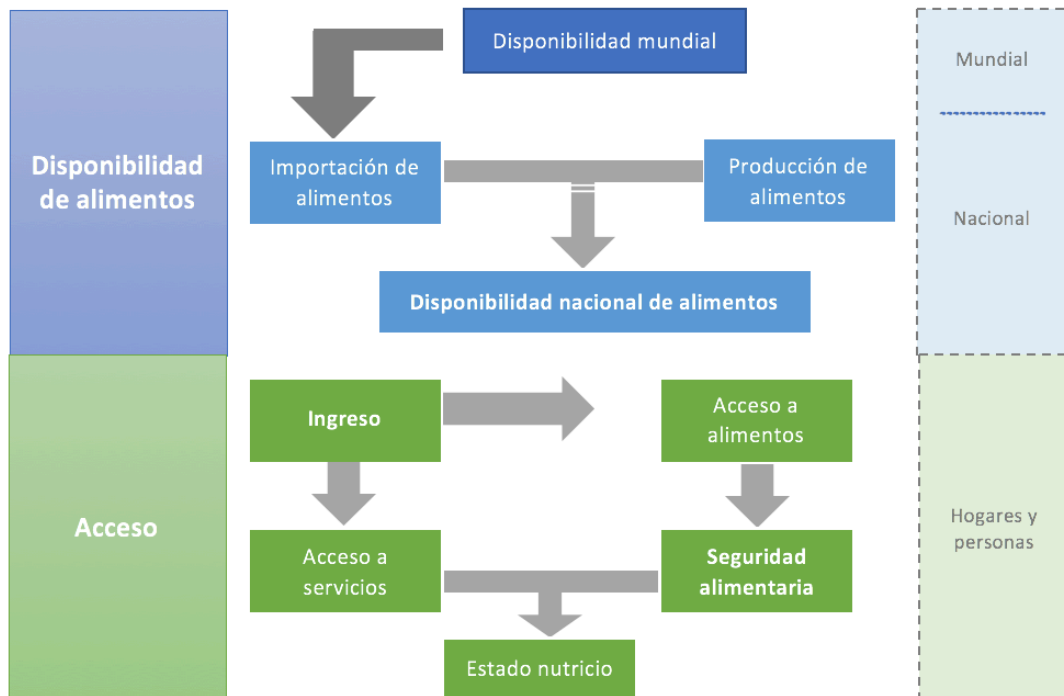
Disponibilidad de alimentos

Disponibilidad mundial

Mundial

Importación de alimentos

Producción de alimentos

Nacional

Disponibilidad nacional de alimentos

Acceso

Ingreso

Acceso a alimentos

Hogares y personas

Acceso a servicios

Seguridad alimentaria

Estado nutricio